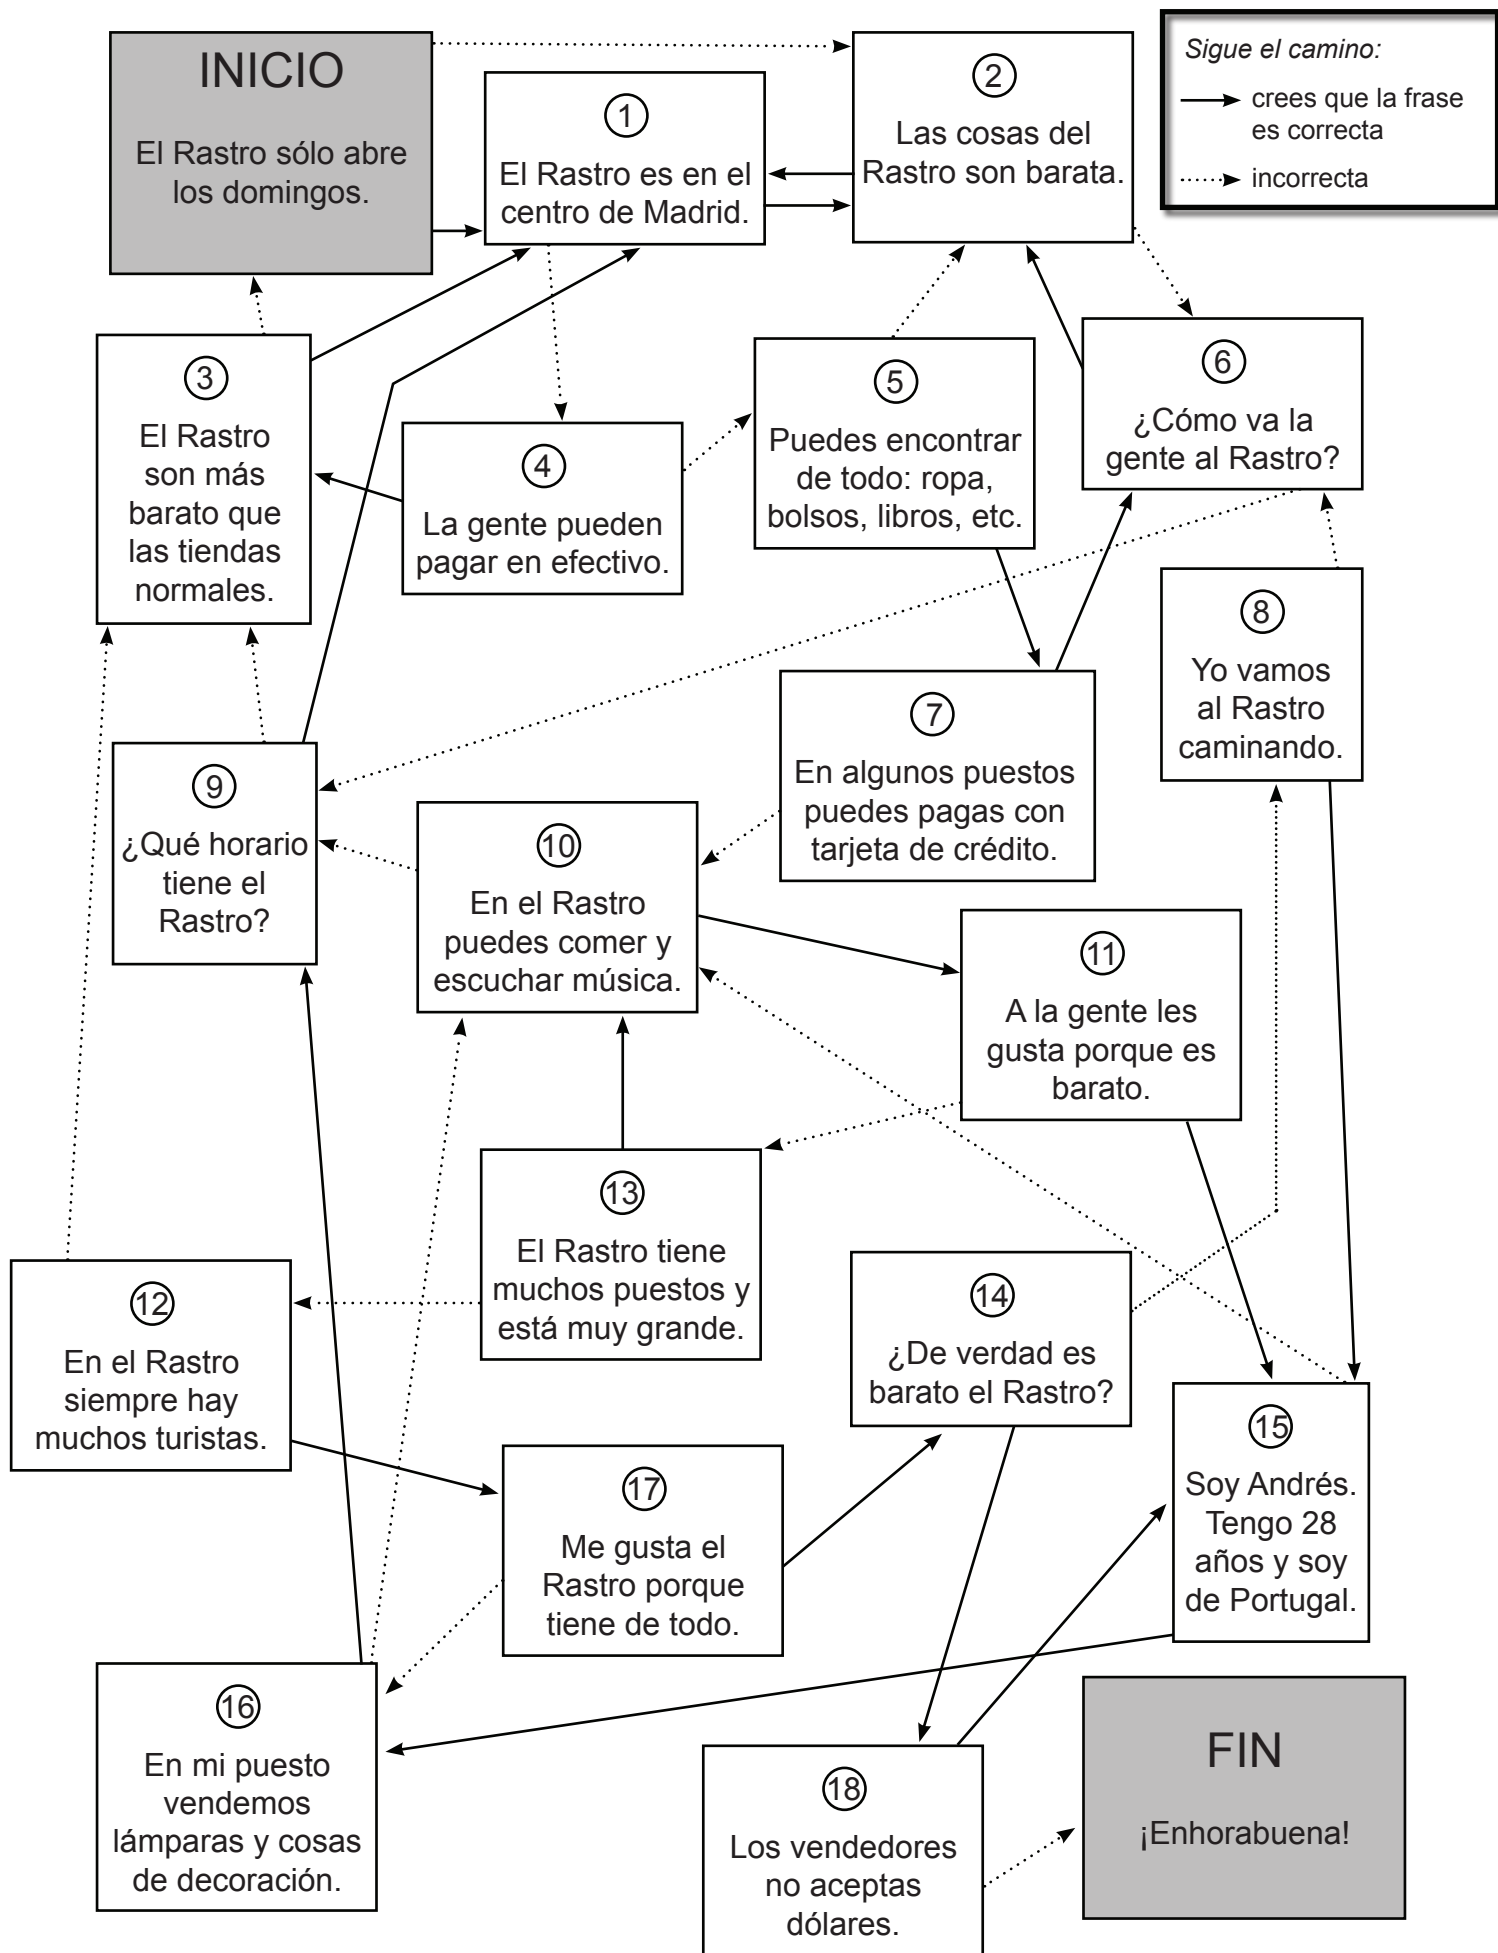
INICIO

El Rastro sólo abre los domingos.

1
El Rastro es en el centro de Madrid.

2
Las cosas del Rastro son barata.

*Sigue el camino:*
crees que la frase es correcta
incorrecta

3
El Rastro son más barato que las tiendas normales.

4
La gente pueden pagar en efectivo.

5
Puedes encontrar de todo: ropa, bolsos, libros, etc.

6
¿Cómo va la gente al Rastro?

7
En algunos puestos puedes pagas con tarjeta de crédito.

8
Yo vamos al Rastro caminando.

9
¿Qué horario tiene el Rastro?

10
En el Rastro puedes comer y escuchar música.

11
A la gente les gusta porque es barato.

12
En el Rastro siempre hay muchos turistas.

13
El Rastro tiene muchos puestos y está muy grande.

14
¿De verdad es barato el Rastro?

15
Soy Andrés. Tengo 28 años y soy de Portugal.

16
En mi puesto vendemos lámparas y cosas de decoración.

17
Me gusta el Rastro porque tiene de todo.

18
Los vendedores no aceptas dólares.

FIN

¡Enhorabuena!